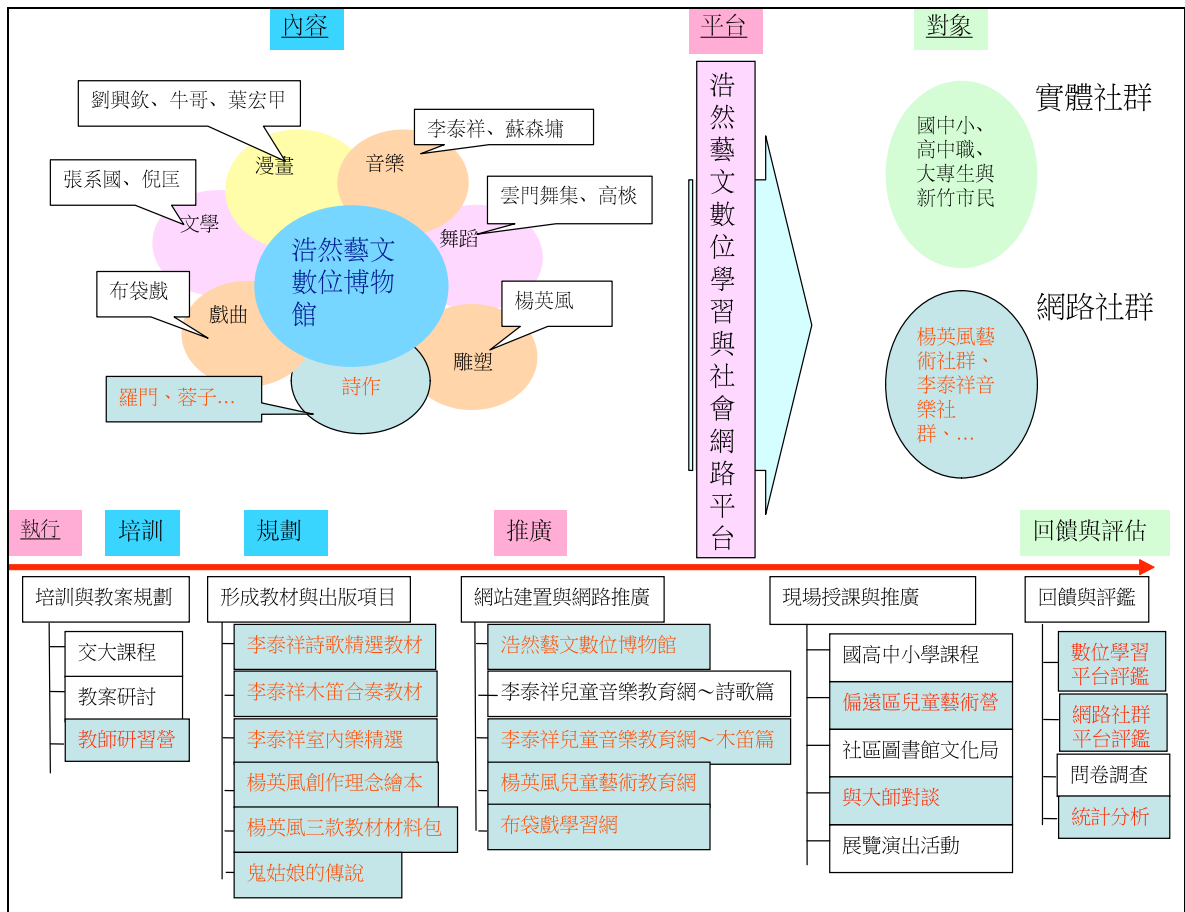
內容

劉興欽、牛哥、葉宏甲

漫畫

李泰祥、蘇森墉

音樂

張系國、倪匡

文學

雲門舞集、高棪

舞蹈

浩然藝文數位博物館

布袋戲

戲曲

楊英風

雕塑

羅門、蓉子…

詩作

平台

浩然藝文數位學習與社會網路平台

對象

實體社群

國中小、高中職、大專生與新竹市民

網路社群

楊英風藝術社群、李泰祥音樂社群、…

執行

培訓

規劃

推廣

回饋與評估

培訓與教案規劃

交大課程

教案研討

教師研習營

形成教材與出版項目

李泰祥詩歌精選教材

李泰祥木笛合奏教材

李泰祥室內樂精選

楊英風創作理念繪本

楊英風三款教材材料包

鬼姑娘的傳說

網站建置與網路推廣

浩然藝文數位博物館

李泰祥兒童音樂教育網～詩歌篇

李泰祥兒童音樂教育網～木笛篇

楊英風兒童藝術教育網

布袋戲學習網

現場授課與推廣

國高中小學課程

偏遠區兒童藝術營

社區圖書館文化局

與大師對談

展覽演出活動

回饋與評鑑

數位學習平台評鑑

網路社群平台評鑑

問卷調查

統計分析